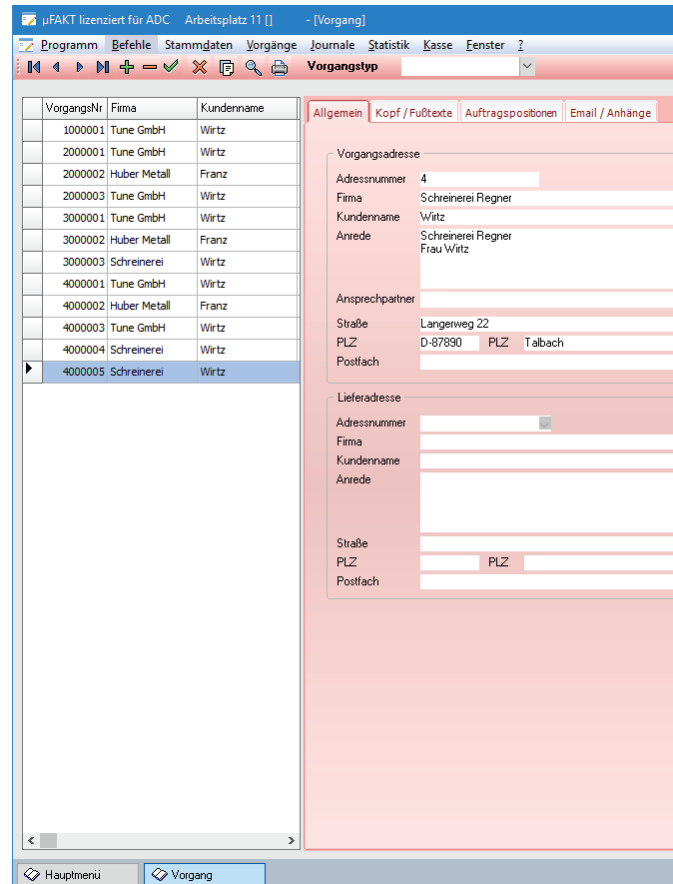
µFAKT lizenziert für ADC Arbeitsplatz 11 [] - [Vorgang]

Programm Befehle Stammdaten Vorgänge Journale Statistik Kasse Fenster ?

Vorgangstyp

| VorgangsNr | Firma | Kundenname |
|---|---|---|
| 1000001 | Tune GmbH | Wirtz |
| 2000001 | Tune GmbH | Wirtz |
| 2000002 | Huber Metall | Franz |
| 2000003 | Tune GmbH | Wirtz |
| 3000001 | Tune GmbH | Wirtz |
| 3000002 | Huber Metall | Franz |
| 3000003 | Schreinerei | Wirtz |
| 4000001 | Tune GmbH | Wirtz |
| 4000002 | Huber Metall | Franz |
| 4000003 | Tune GmbH | Wirtz |
| 4000004 | Schreinerei | Wirtz |
| 4000005 | Schreinerei | Wirtz |

Allgemein Kopf / Fußtexte Auftragspositionen Email / Anhänge

Vorgangsadresse
Adressnummer 4
Firma Schreinerei Regner
Kundenname Wirtz
Anrede Schreinerei Regner
Frau Wirtz
Ansprechpartner
Straße Langerweg 22
PLZ D-87890 PLZ Talbach
Postfach

Lieferadresse
Adressnummer
Firma
Kundenname
Anrede
Straße
PLZ PLZ
Postfach

Hauptmenü Vorgang